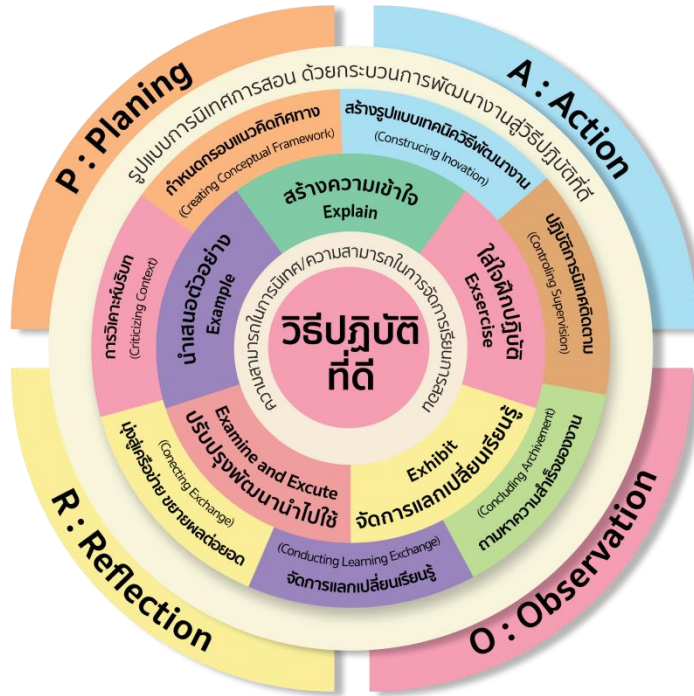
P : Planing

A : Action

R : Reflection

O : Observation

รูปแบบการนิเทศการสอน ด้วยกระบวนการพัฒนางานสู่วิธีปฏิบัติที่ดี

กำหนดกรอบแนวคิดทิศทาง
(Creating Conceptual Framework)

สร้างรูปแบบเทคนิควิธีพัฒนางาน
(Construcing Inovation)

ปฏิบัติการนิเทศติดตาม
(Controling Supervision)

ถามหาความสำเร็จของงาน
(Concluding Archivement)

(Conducting Learning Exchange)
จัดการแลกเปลี่ยนเรียนรู้

มุ่งสู่เครือข่าย ขยายผลต่อยอด
(Conecting Exchange)

การวิเคราะห์บริบท
(Criticizing Context)

สร้างความเข้าใจ
Explain

ใส่ใจฝึกปฏิบัติ
Exsercise

Exhibit
จัดการแลกเปลี่ยนเรียนรู้

Examine and Excute
ปรับปรุงพัฒนานำไปใช้

นำเสนอตัวอย่าง
Example

ความสามารถในการนิเทศ/ความสามารถในการจัดการเรียนการสอน

วิธีปฏิบัติ
ที่ดี